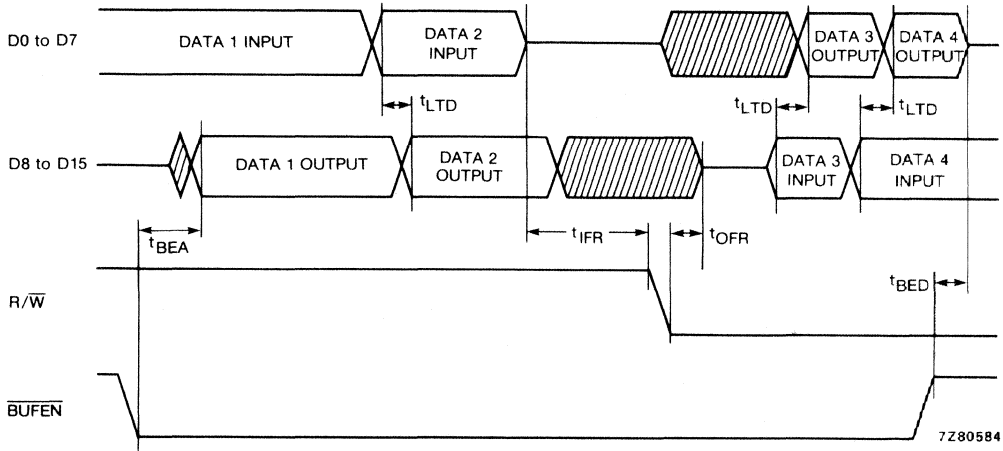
D0 to D7

DATA 1 INPUT

DATA 2 INPUT

DATA 3 OUTPUT

DATA 4 OUTPUT

$t_{LTD}$

$t_{LTD}$

$t_{LTD}$

D8 to D15

DATA 1 OUTPUT

DATA 2 OUTPUT

DATA 3 INPUT

DATA 4 INPUT

$t_{BEA}$

$t_{IFR}$

$t_{OFR}$

$t_{BED}$

$R/\overline{W}$

$\overline{BUFEN}$

7Z80584